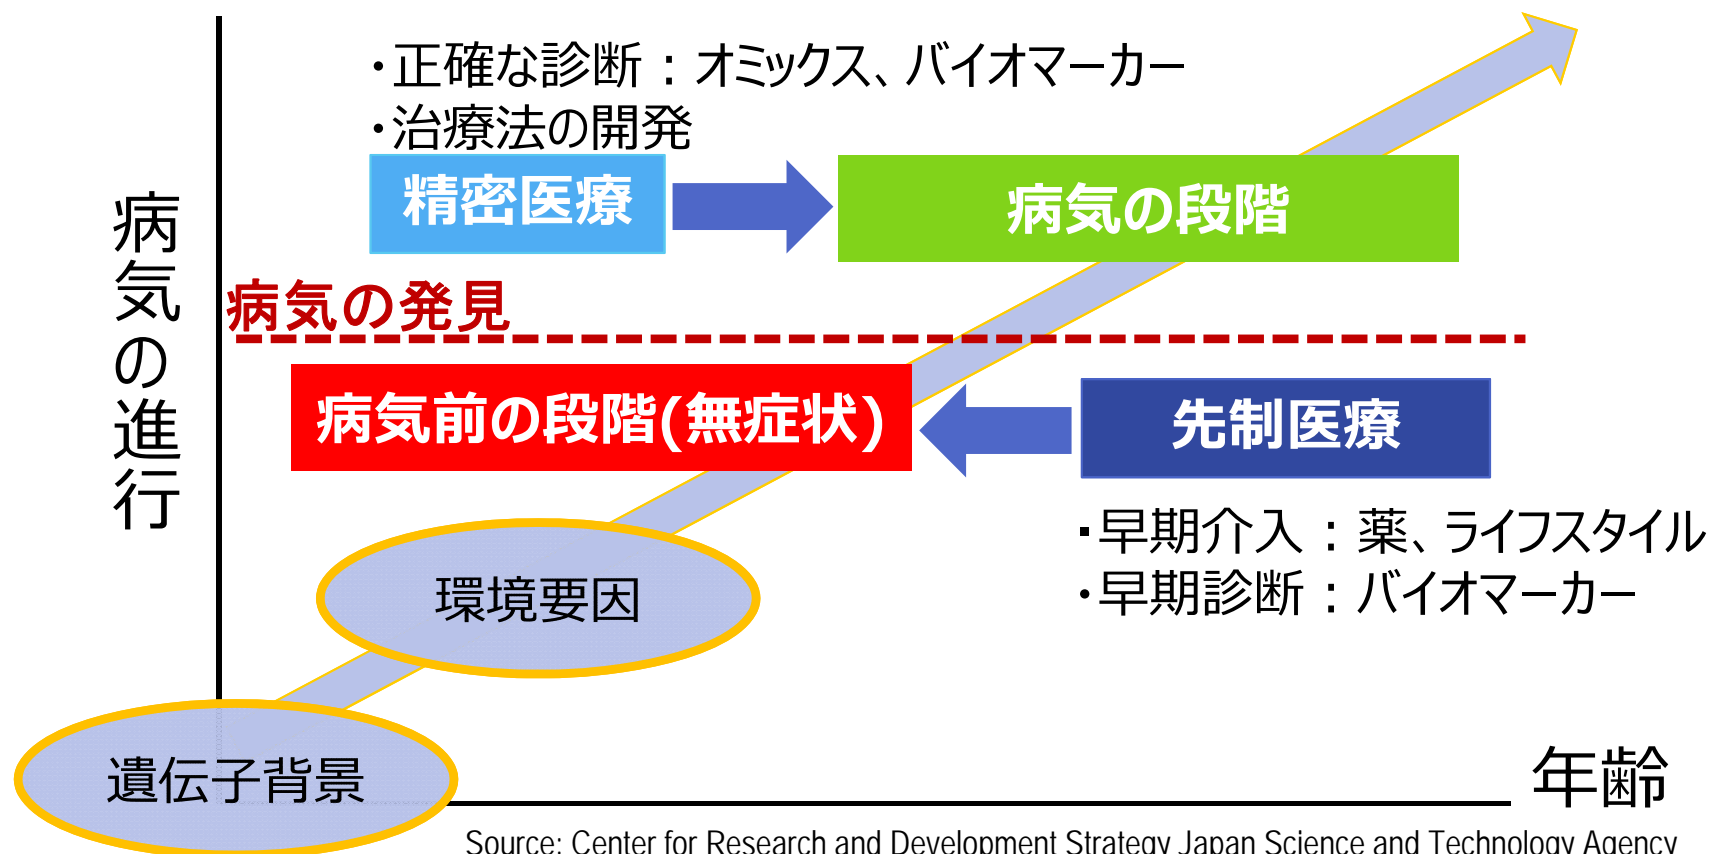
病気の進行

・正確な診断：オミックス、バイオマーカー
・治療法の開発

精密医療

病気の段階

病気の発見

病気前の段階(無症状)

先制医療

・早期介入：薬、ライフスタイル
・早期診断：バイオマーカー

環境要因

遺伝子背景

年齢

Source: Center for Research and Development Strategy Japan Science and Technology Agency